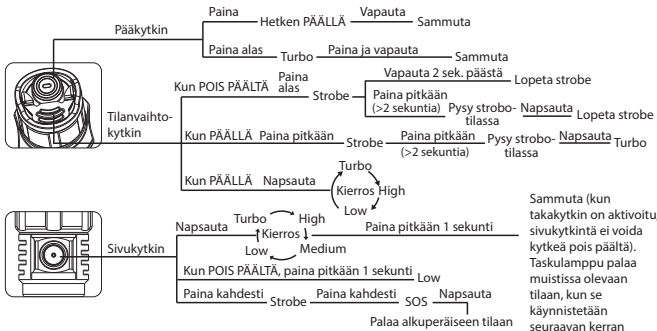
Pääkytkin

Paina
Hetken PÄÄLLÄ
Vapauta
Sammuta

Paina alas
Turbo
Paina ja vapauta
Sammuta

Tilanvaihtokytkin

Kun POIS PÄÄLTÄ
Paina alas
Strobe
Vapauta 2 sek. päästä
Lopeta strobe
Paina pitkään (>2 sekuntia)
Pysy strobotilassa
Napsauta
Lopeta strobe

Kun PÄÄLLÄ
Paina pitkään
Strobe
Paina pitkään (>2 sekuntia)
Pysy strobotilassa
Napsauta
Turbo

Kun PÄÄLLÄ
Napsauta
Turbo
Kierros
High
Low

Sivukytkin

Napsauta
Turbo
High
Kierros
Low
Medium
Paina pitkään 1 sekunti

Sammuta (kun takakytkin on aktivoitu sivukytkintä ei voida kytkeä pois päältä). Taskulamppu palaa muistissa olevaan tilaan, kun se käynnistetään seuraavan kerran

Kun POIS PÄÄLTÄ, paina pitkään 1 sekunti
Low

Paina kahdesti
Strobe
Paina kahdesti
SOS
Napsauta
Palaa alkuperäiseen tilaan